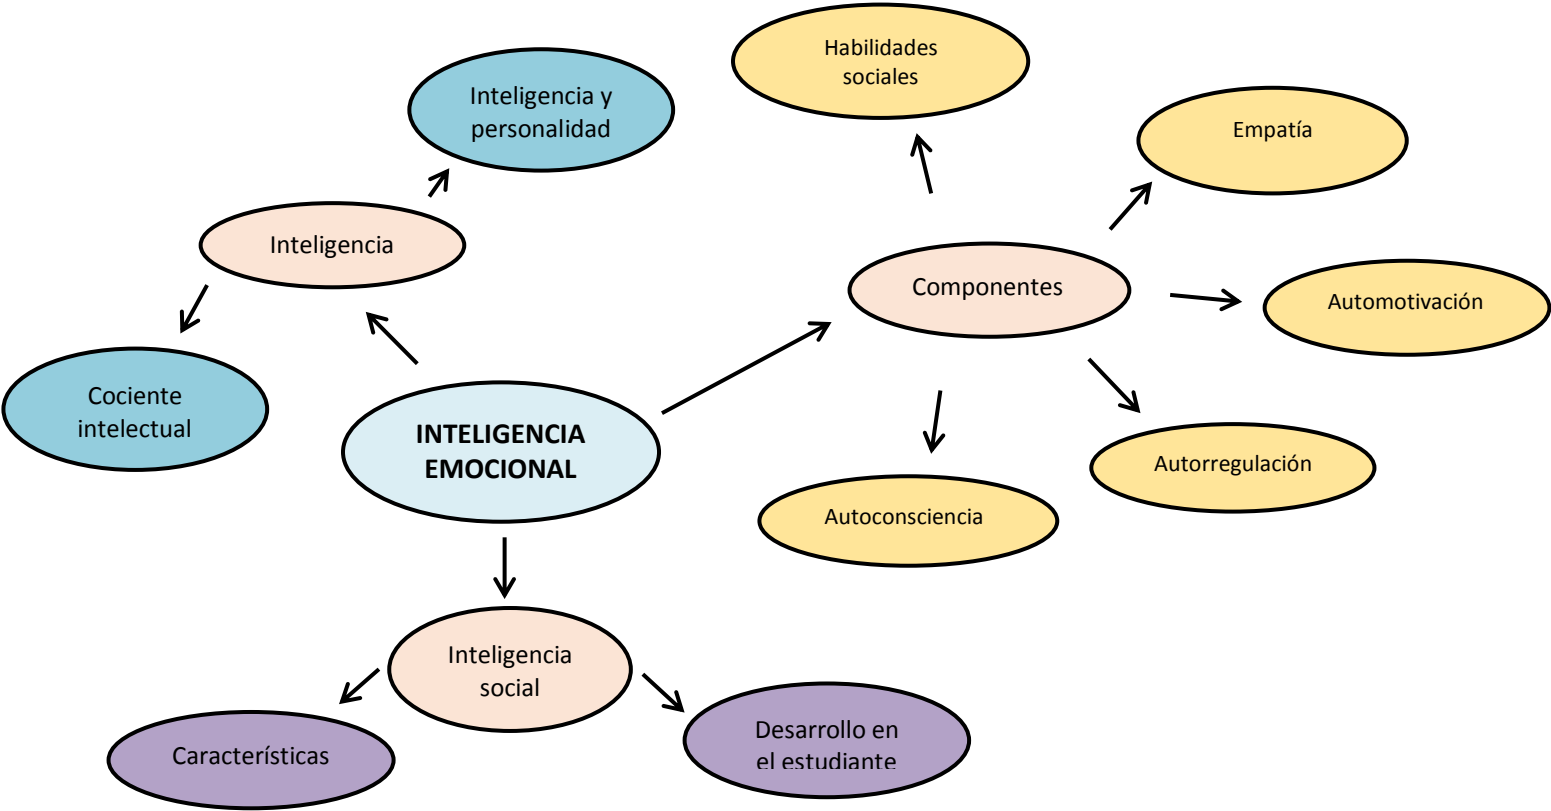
Habilidades sociales

Inteligencia y personalidad

Empatía

Inteligencia

Componentes

Automotivación

Cociente intelectual

INTELIGENCIA EMOCIONAL

Autorregulación

Autoconsciencia

Inteligencia social

Características

Desarrollo en el estudiante